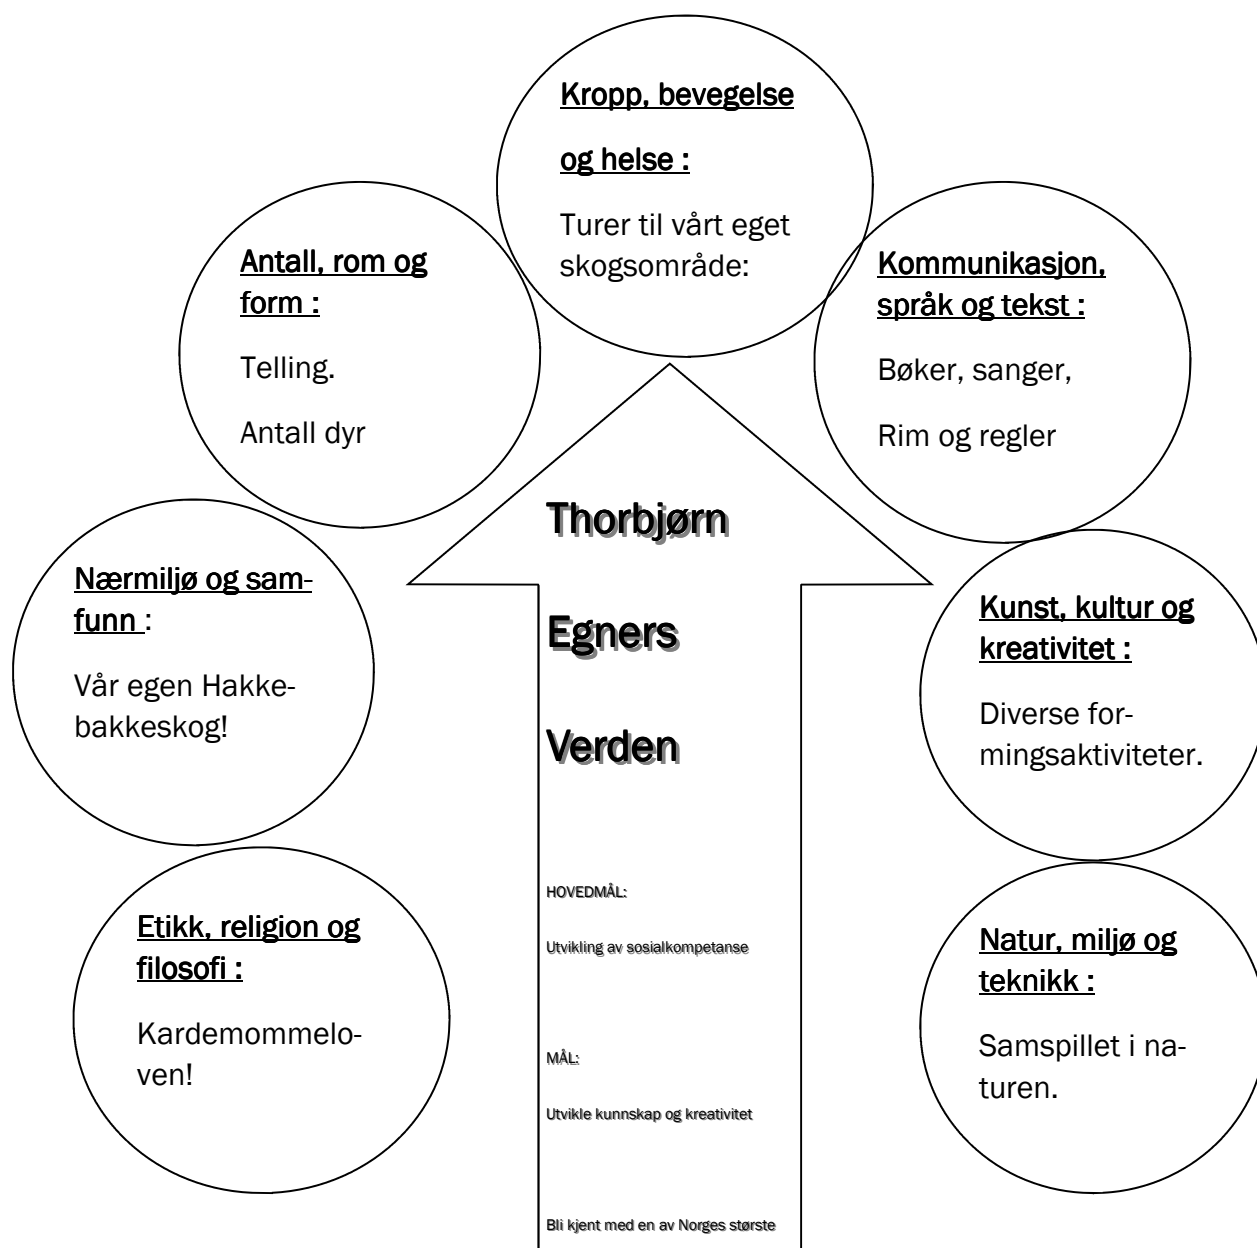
Kropp, bevegelse og helse :

Turer til vårt eget skogsområde:

Antall, rom og form :

Telling.

Antall dyr

Kommunikasjon, språk og tekst :

Bøker, sanger,

Rim og regler

Thorbjørn

Egners

Verden

Nærmiljø og samfunn :

Vår egen Hakkebakkeskog!

Kunst, kultur og kreativitet :

Diverse formingsaktiviteter.

HOVEDMÅL:

Utvikling av sosialkompetanse

MÅL:

Utvikle kunnskap og kreativitet

Bli kjent med en av Norges største

Etikk, religion og filosofi :

Kardemommeloven!

Natur, miljø og teknikk :

Samspillet i naturen.